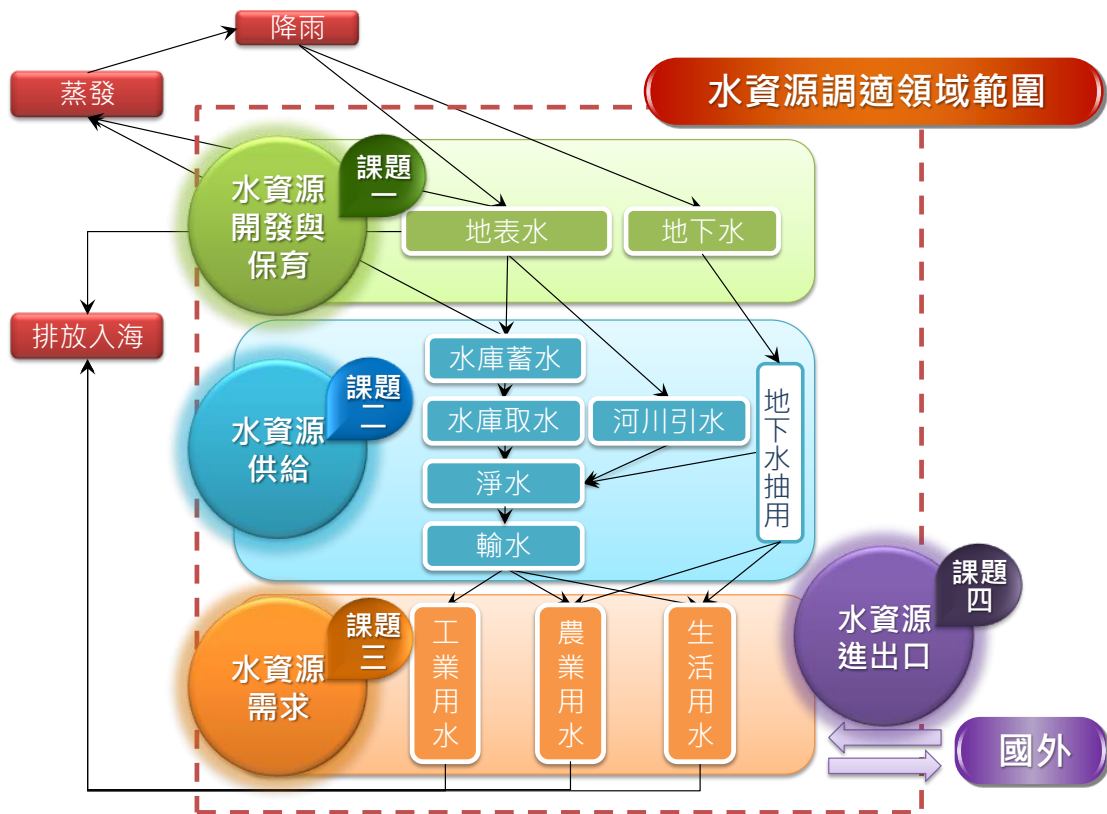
降雨

蒸發

水資源調適領域範圍

水資源開發與保育

課題一

地表水

地下水

排放入海

水庫蓄水

水資源供給

課題二

水庫取水

河川引水

地下水抽用

淨水

輸水

水資源需求

課題三

工業用水

農業用水

生活用水

水資源進出口

課題四

國外